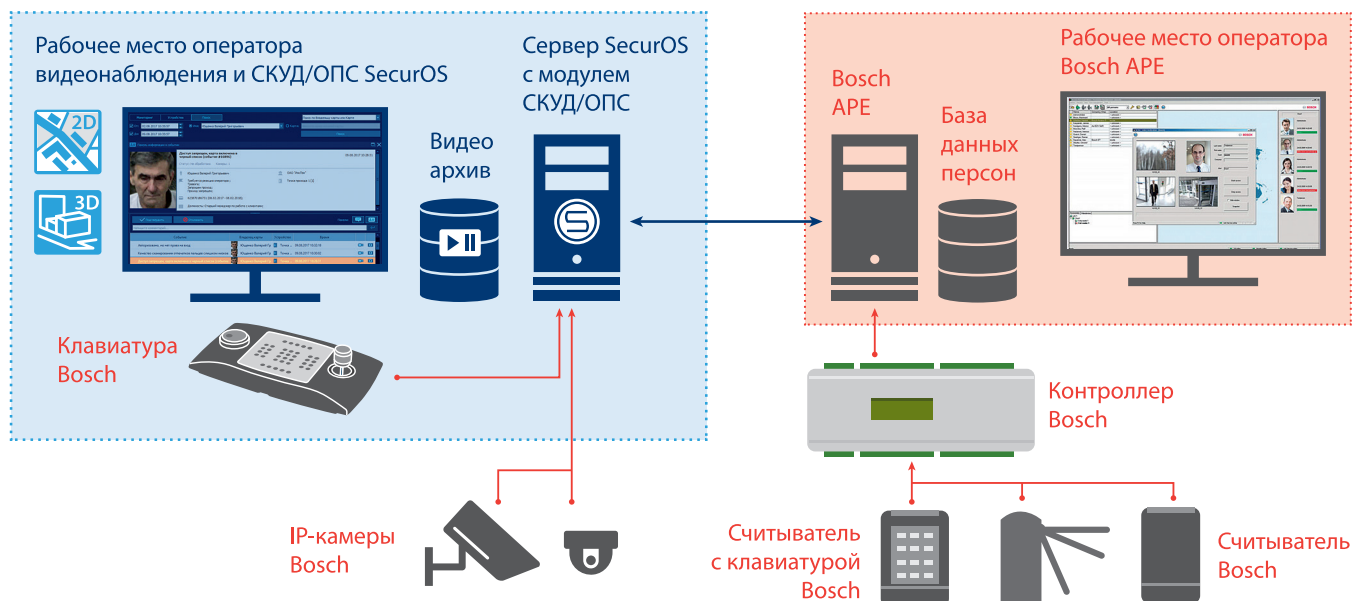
Рабочее место оператора видеонаблюдения и СКУД/ОПС SecurOS

2D

3D

Видео архив

Сервер SecurOS с модулем СКУД/ОПС

Клавиатура Bosch

Bosch APE

База данных персон

Рабочее место оператора Bosch APE

Контроллер Bosch

IP-камеры Bosch

Считыватель с клавиатурой Bosch

Считыватель Bosch